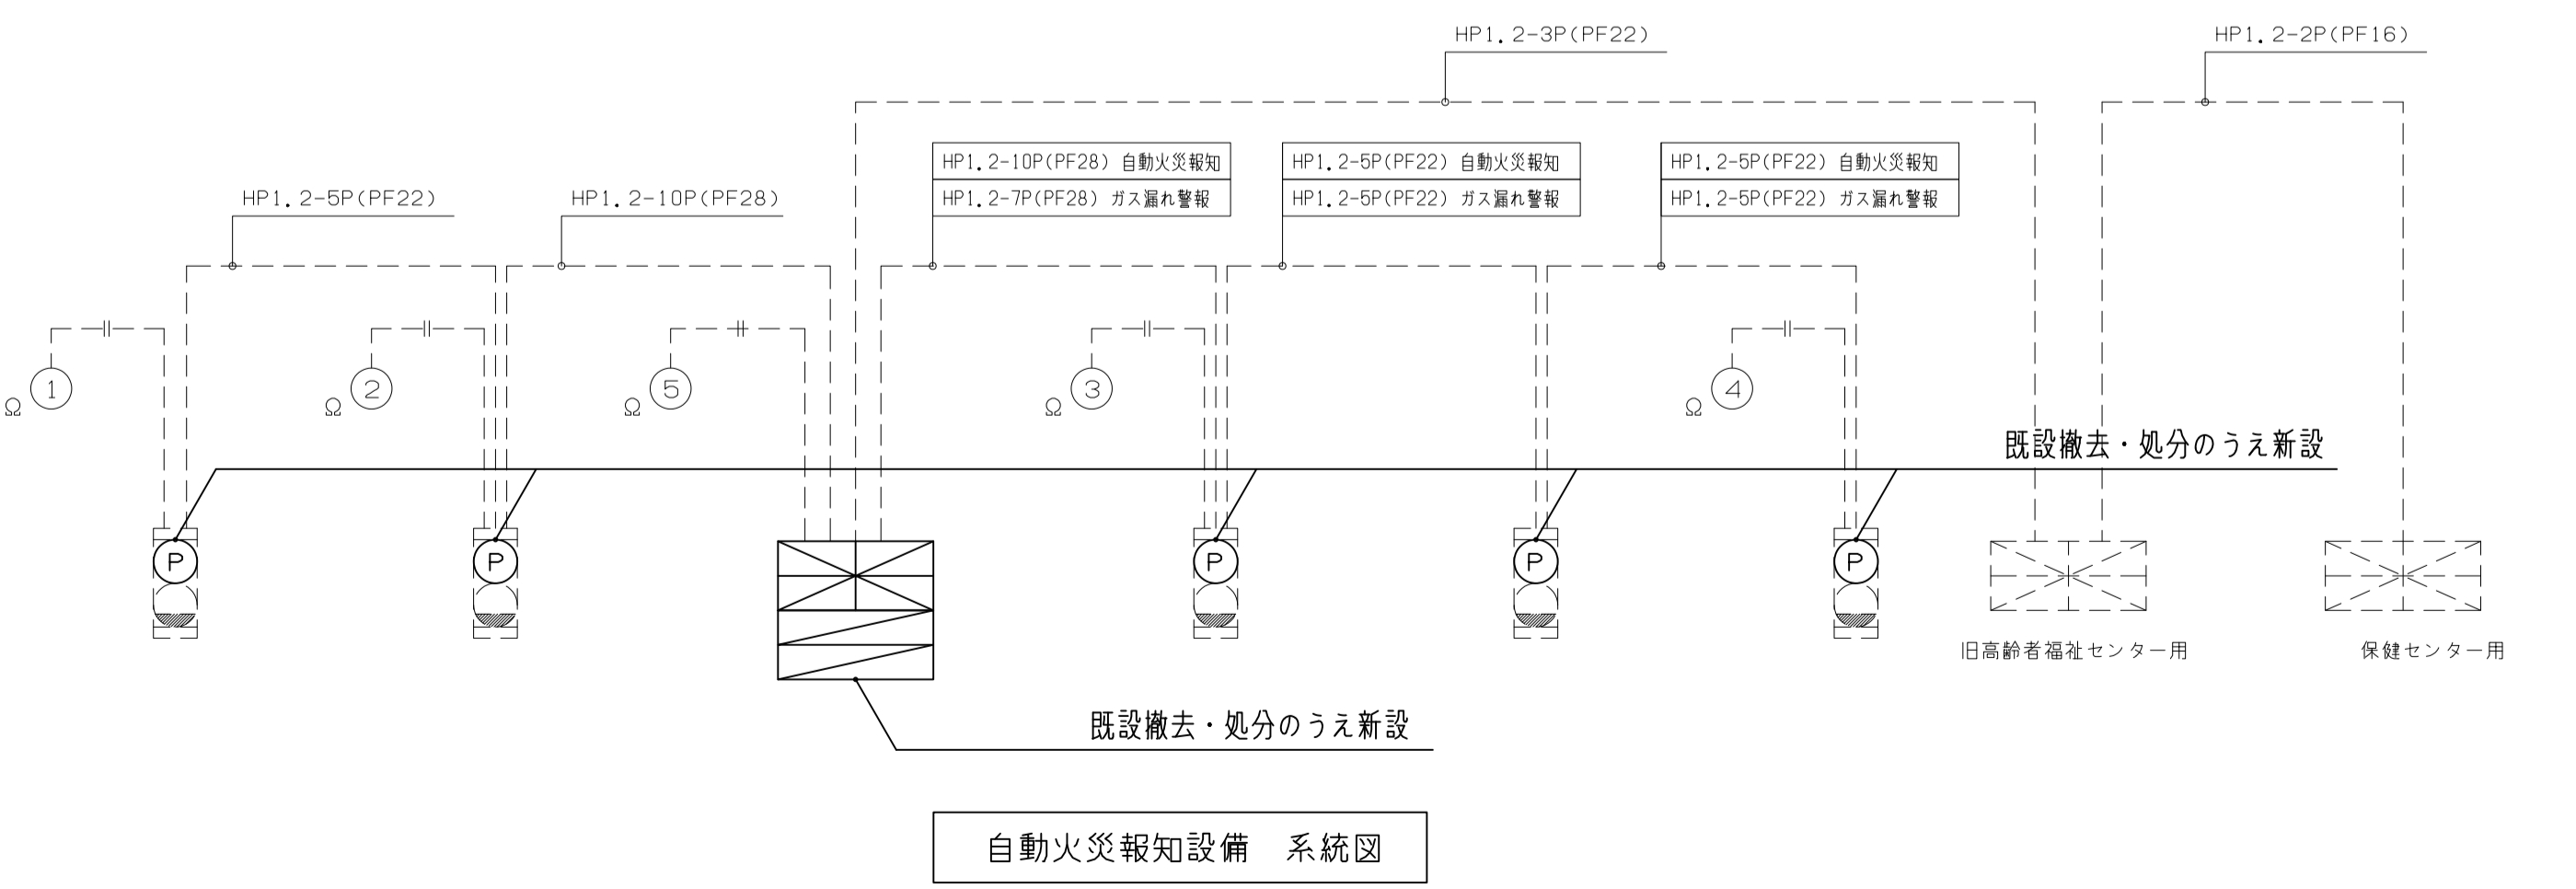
HP1.2-3P(PF22)

HP1.2-2P(PF16)

HP1.2-10P(PF28) 自動火災報知
HP1.2-7P(PF28) ガス漏れ警報

HP1.2-5P(PF22) 自動火災報知
HP1.2-5P(PF22) ガス漏れ警報

HP1.2-5P(PF22) 自動火災報知
HP1.2-5P(PF22) ガス漏れ警報

HP1.2-5P(PF22)

HP1.2-10P(PF28)

Ω 1

Ω 2

Ω 5

Ω 3

Ω 4

既設撤去・処分のうえ新設

P

P

P

P

P

旧高齢者福祉センター用

保健センター用

既設撤去・処分のうえ新設

自動火災報知設備　系統図